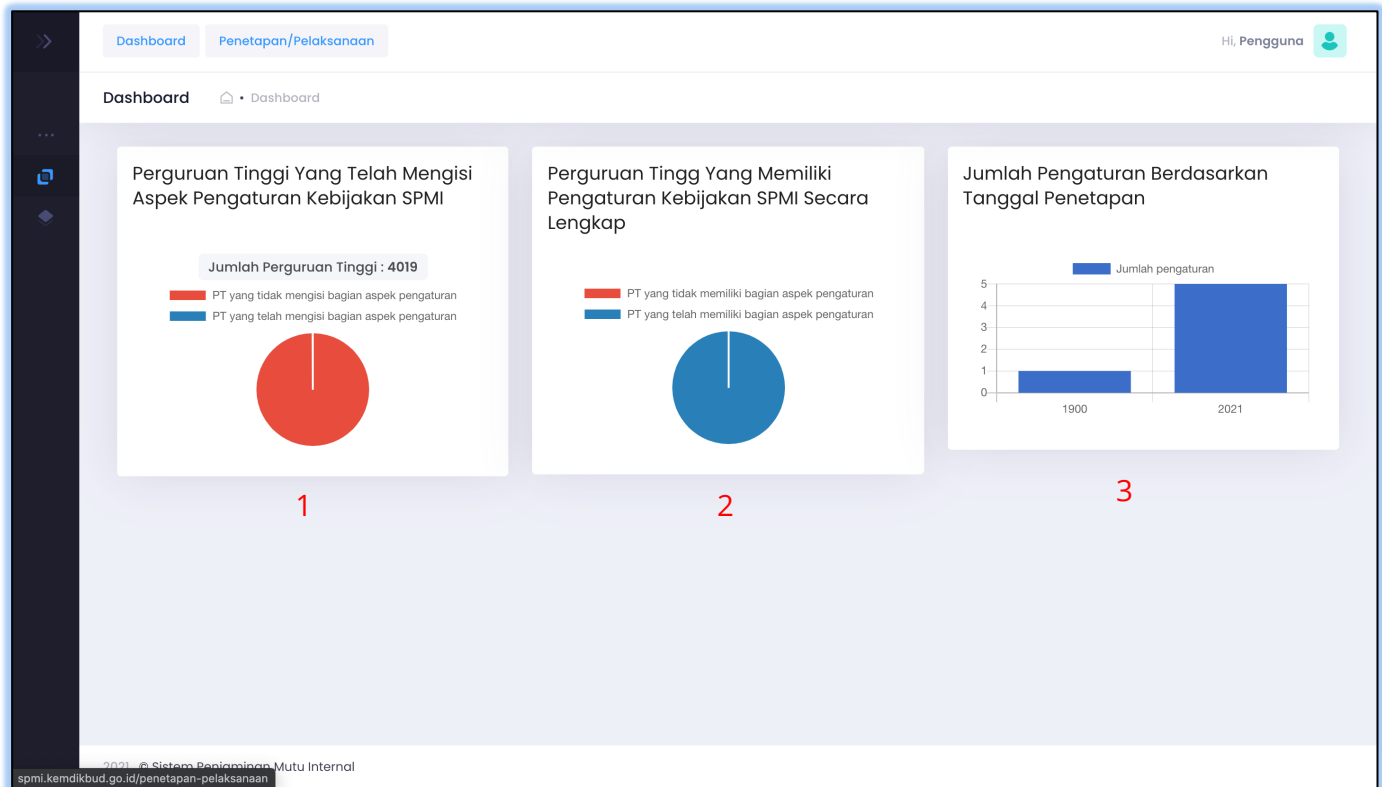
Dashboard Penetapan/Pelaksanaan

Hi, Pengguna

Dashboard • Dashboard

Perguruan Tinggi Yang Telah Mengisi Aspek Pengaturan Kebijakan SPMI

Jumlah Perguruan Tinggi : 4019

PT yang tidak mengisi bagian aspek pengaturan
PT yang telah mengisi bagian aspek pengaturan

1

Perguruan Tingg Yang Memiliki Pengaturan Kebijakan SPMI Secara Lengkap

PT yang tidak memiliki bagian aspek pengaturan
PT yang telah memiliki bagian aspek pengaturan

2

Jumlah Pengaturan Berdasarkan Tanggal Penetapan

Jumlah pengaturan

5
4
3
2
1
0

1900
2021

3

2021 © Sistem Penjaminan Mutu Internal

spmi.kemdikbud.go.id/penetapan-pelaksanaan